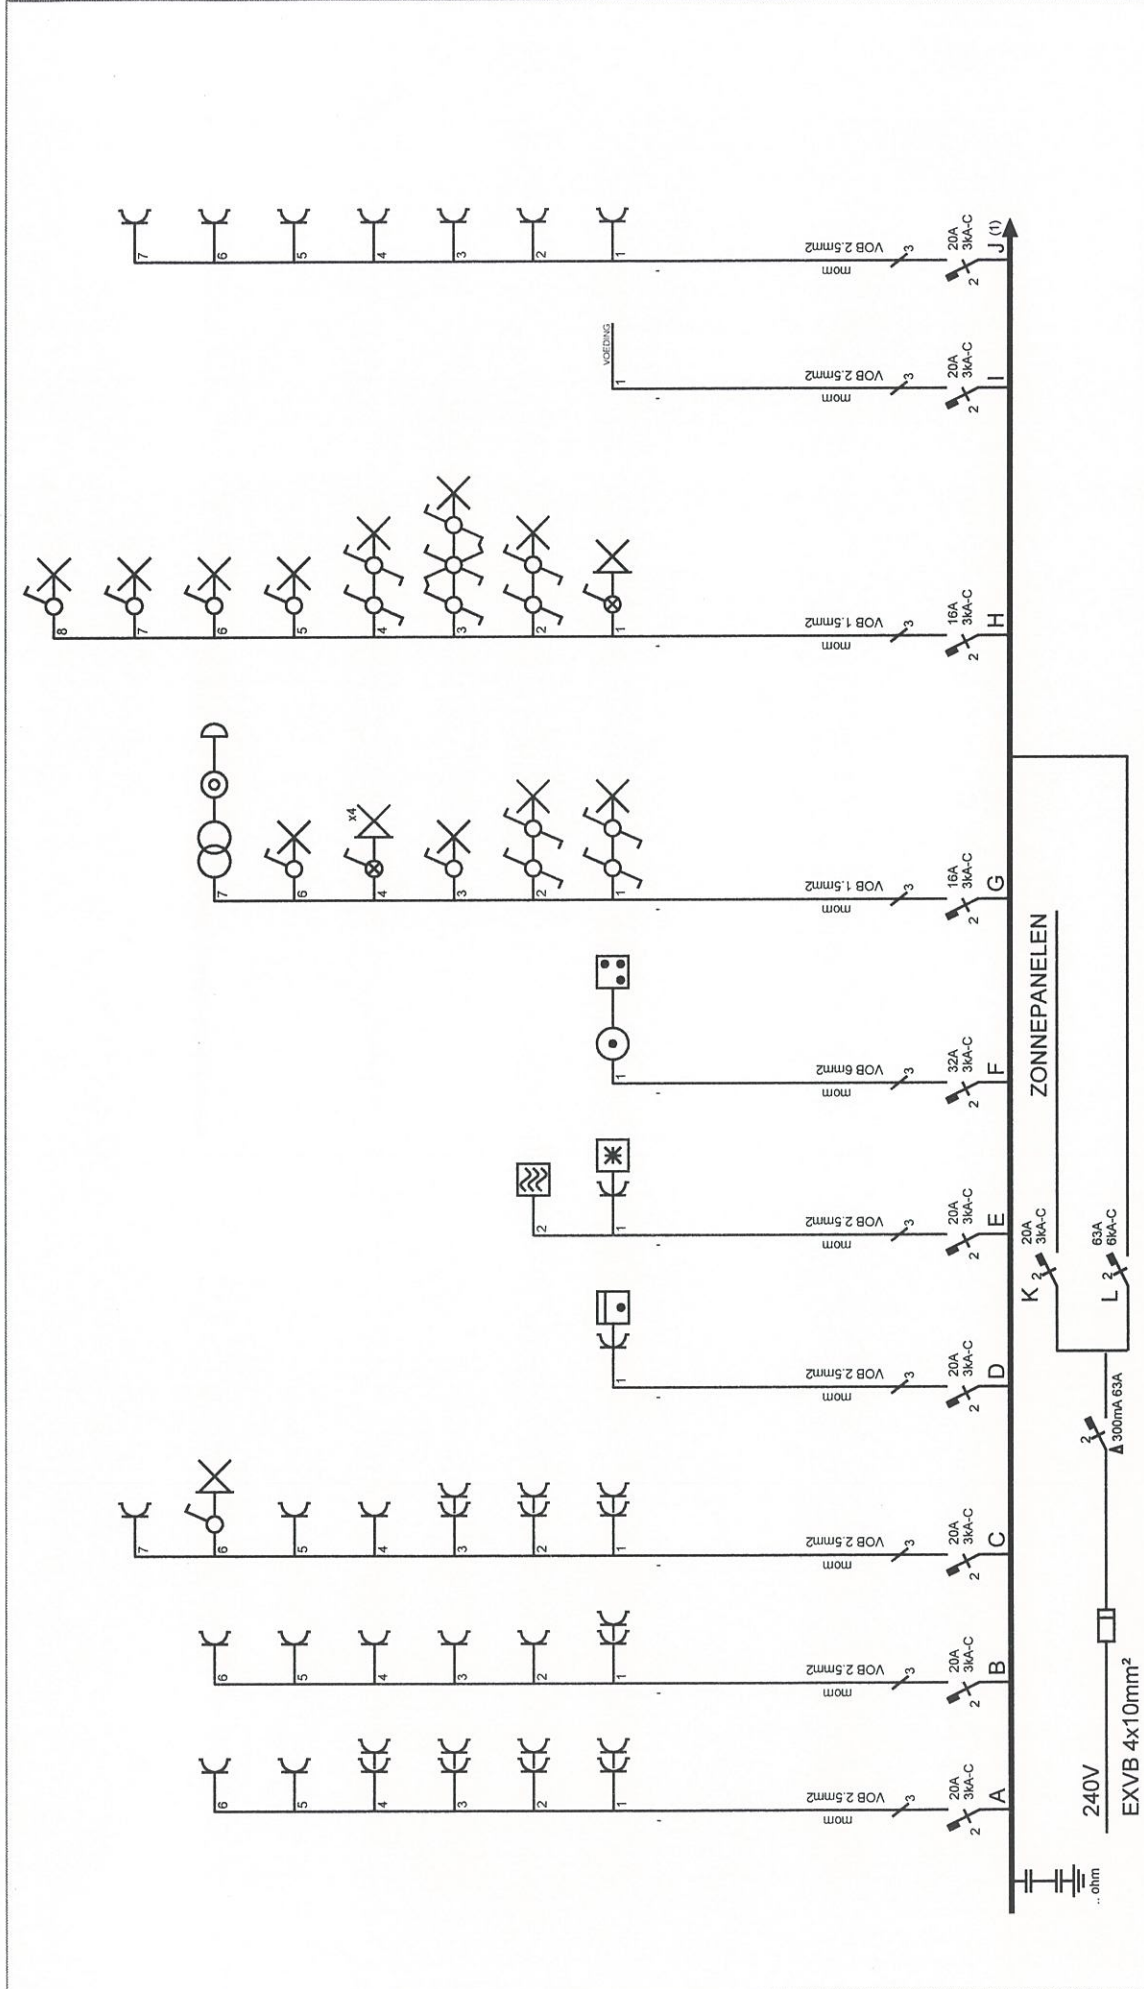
.. ohm

240V
EXVB 4x10mm²

300mA 63A
2

A
20A
3kA-C
2
3
VOB 2.5mm2
mom
1
2
3
4
5
6

B
20A
3kA-C
2
3
VOB 2.5mm2
mom
1
2
3
4
5
6

C
20A
3kA-C
2
3
VOB 2.5mm2
mom
1
2
3
4
5
6
7

D
20A
3kA-C
2
3
VOB 2.5mm2
mom
1

K
20A
3kA-C
2

L
63A
6kA-C
2

E
20A
3kA-C
2
3
VOB 2.5mm2
mom
1
2

ZONNEPANELEN

F
32A
3kA-C
2
3
VOB 6mm2
mom
1

G
16A
3kA-C
2
3
VOB 1.5mm2
mom
1
2
3
4
x4
6
7

H
16A
3kA-C
2
3
VOB 1.5mm2
mom
1
2
3
4
5
6
7
8

I
20A
3kA-C
2
3
VOB 2.5mm2
mom
1
VOEDING

J (1)
20A
3kA-C
2
3
VOB 2.5mm2
mom
1
2
3
4
5
6
7